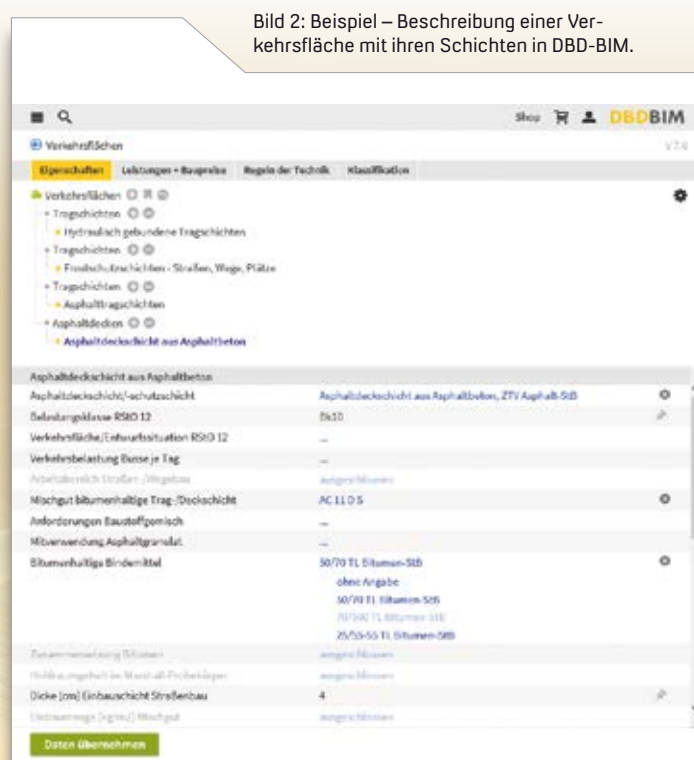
Bild 2: Beispiel – Beschreibung einer Verkehrsfläche mit ihren Schichten in DBD-BIM.

Shop DBDBIM

Verkehrsflächen

V7.0

Eigenschaften | Leistungen + Baupreise | Regeln der Technik | Klassifikation

Verkehrsflächen
- Tragschichten
- Hydraulisch gebundene Tragschichten
- Tragschichten
- Frostschutzschichten - Straßen, Wege, Plätze
- Tragschichten
- Asphalttragschichten
- Asphaltdecken
- Asphaltdeckschicht aus Asphaltbeton

| Asphaltdeckschicht aus Asphaltbeton | |
|---|---|
| Asphaltdeckschicht/-schutzschicht | Asphaltdeckschicht aus Asphaltbeton, ZTV Asphalt-StB |
| Belastungsklasse RStO 12 | Bk10 |
| Verkehrsfläche/Entwurfssituation RStO 12 | — |
| Verkehrsbelastung Busse je Tag | — |
| Arbeitsbereich Straßen-/Wegebau | ausgeschlossen |
| Mischgut bitumenhaltige Trag-/Deckschicht | AC 11 D S |
| Anforderungen Baustoffgemisch | — |
| Mitverwendung Asphaltgranulat | — |
| Bitumenhaltige Bindemittel | 50/70 TL Bitumen-StB |
| | ohne Angabe |
| | 50/70 TL Bitumen-StB |
| | 70/100 TL Bitumen-StB |
| | 25/55-55 TL Bitumen-StB |
| Zusammensetzung Bitumen | ausgeschlossen |
| Hohlraumgehalt im Marshall-Probekörper | ausgeschlossen |
| Dicke [cm] Einbauschicht Straßenbau | 4 |
| Einbaumenge [kg/m2] Mischgut | ausgeschlossen |

Daten übernehmen